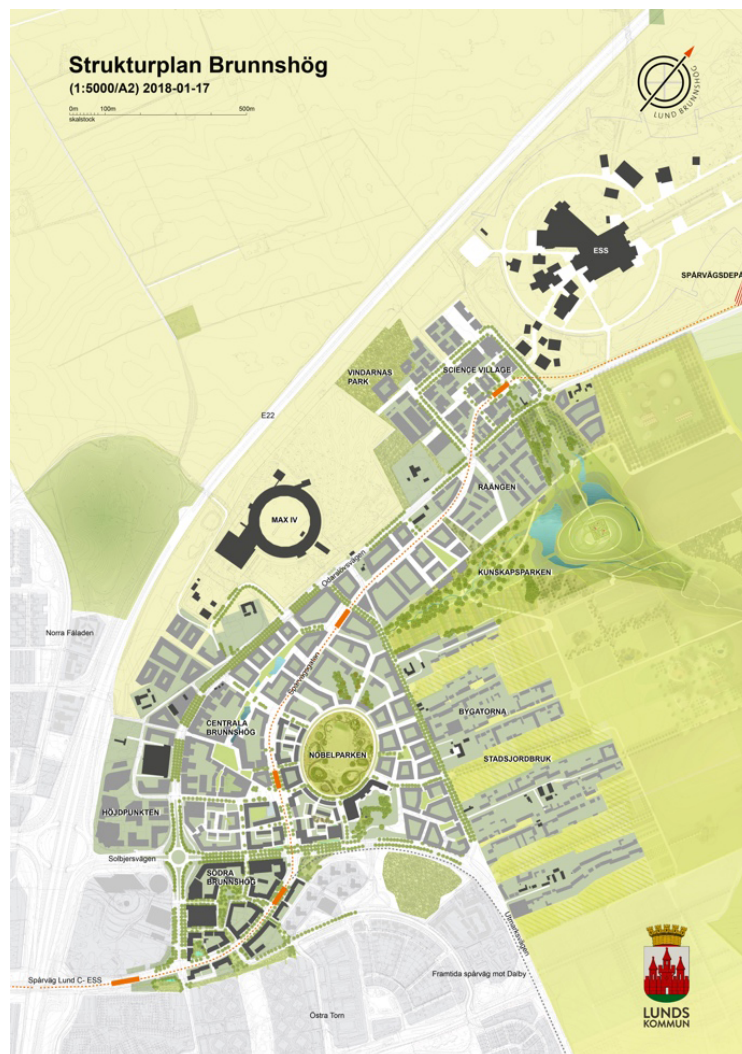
Strukturplan Brunnshög

(1:5000/A2) 2018-01-17

0m 100m 500m
skalstock

LUND BRUNNSHÖG

ESS

SPÅRVÄGSDEPÅ

E22

VINDARNAS PARK

SCIENCE VILLAGE

RÅANGEN

MAX IV

Odarslövsvägen

KUNSKAPSPARKEN

Norra Fäladen

Spårvägsgatan

CENTRALA BRUNNSHÖG

NOBELPARKEN

BYGATORNA

STADSJORDBRUK

HÖJDPUNKTEN

Solbjersvägen

SÖDRA BRUNNSHÖG

Ulvsgårdsvägen

Spårväg Lund C- ESS

Framtida spårväg mot Dalby

Östra Torn

LUNDS KOMMUN